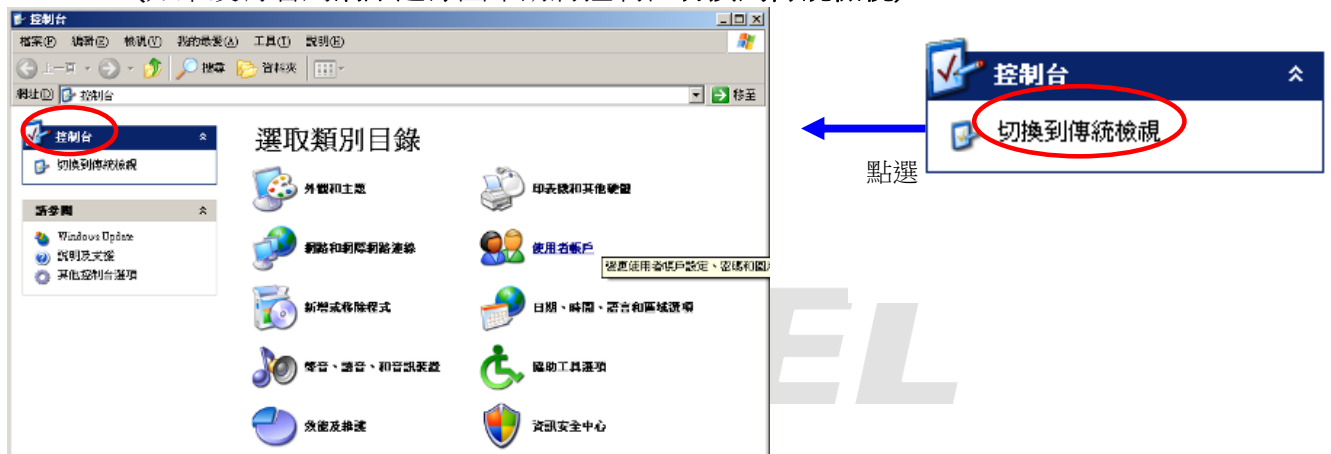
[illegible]

控制台

檔案(F) 編輯(E) 檢視(V) 我的最愛(A) 工具(T) 說明(H)

上一頁 搜尋 資料夾

網址(D) 控制台 移至

控制台

切換到傳統檢視

請參閱

Windows Update

說明及支援

其他控制台選項

選取類別目錄

外觀和主題

印表機和其他硬體

網路和網際網路連線

使用者帳戶

變更使用者帳戶設定、密碼和圖片

新增或移除程式

日期、時間、語言和區域選項

聲音、語音、和音訊裝置

協助工具選項

效能及維護

資訊安全中心

EL

控制台

切換到傳統檢視

點選